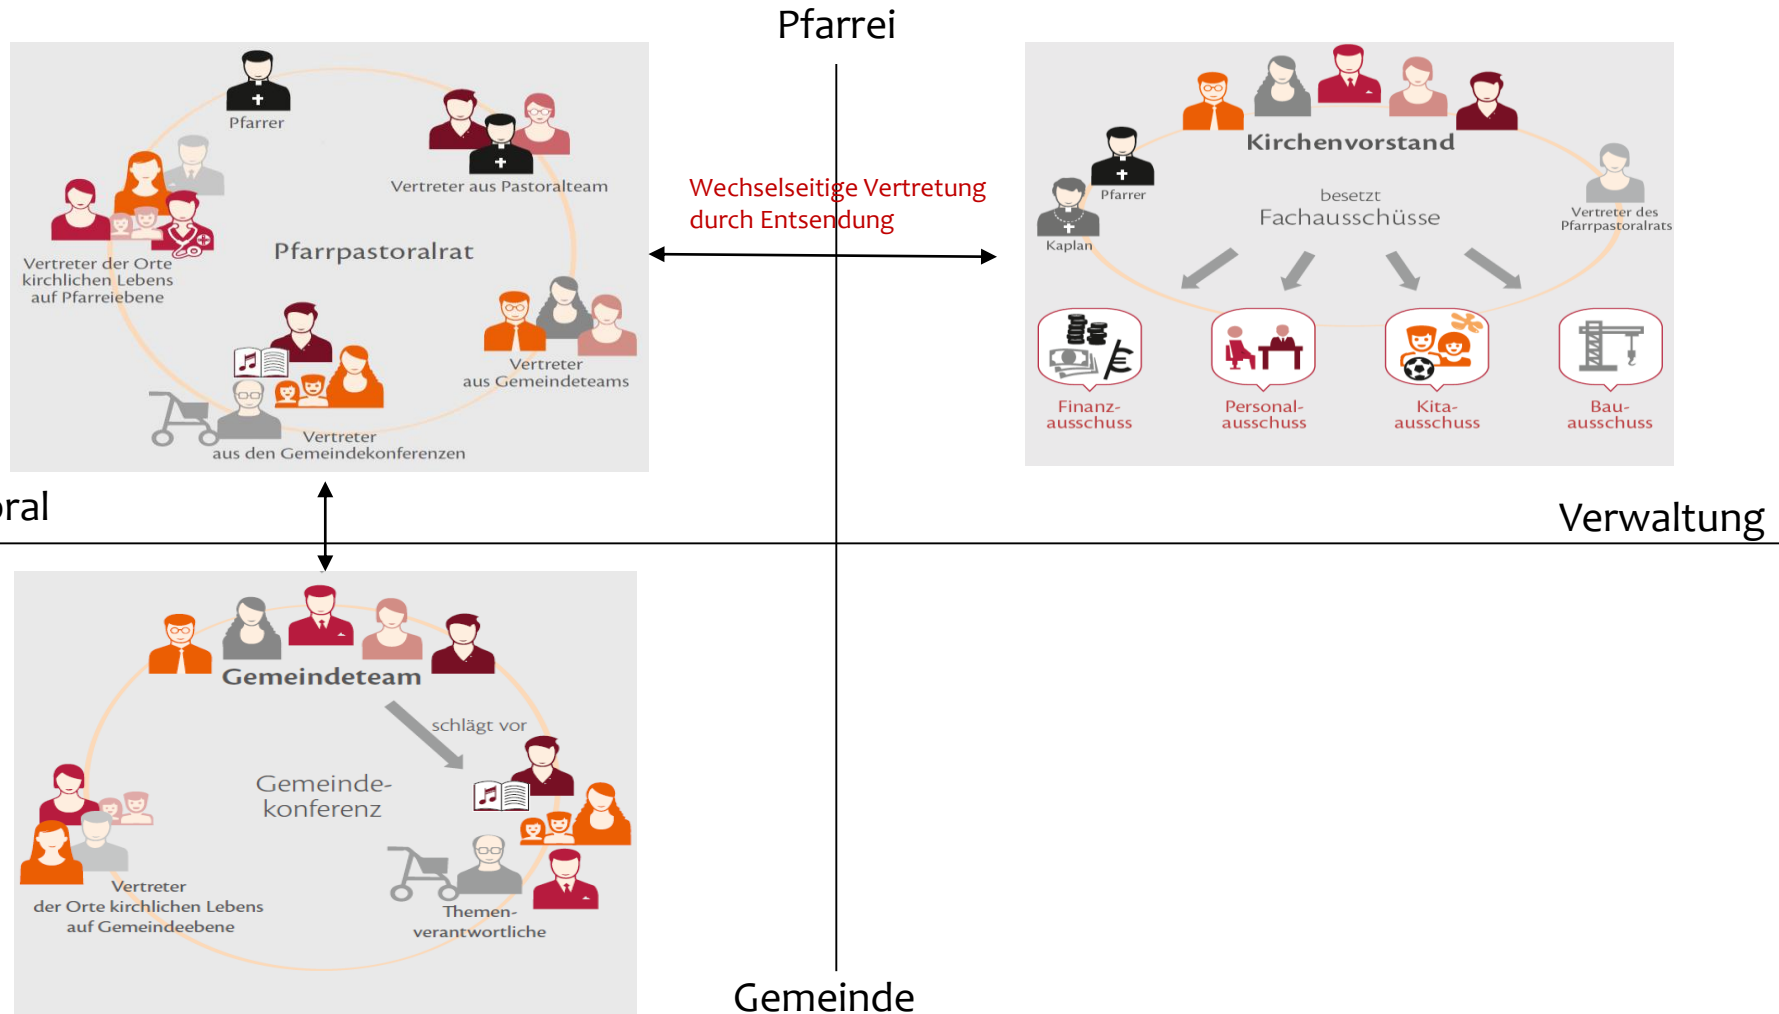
Pfarrei

Pfarrer

Vertreter aus Pastoralteam

Vertreter der Orte kirchlichen Lebens auf Pfarreiebene

Pfarrpastoralrat

Vertreter aus Gemeindeteams

Vertreter aus den Gemeindekonferenzen

Wechselseitige Vertretung durch Entsendung

Kirchenvorstand

Pfarrer

Kaplan

besetzt
Fachausschüsse

Vertreter des Pfarrpastoralrats

Finanzausschuss

Personalausschuss

Kitaausschuss

Bauausschuss

ral

Verwaltung

Gemeindeteam

schlägt vor

Gemeindekonferenz

Vertreter der Orte kirchlichen Lebens auf Gemeindeebene

Themenverantwortliche

Gemeinde